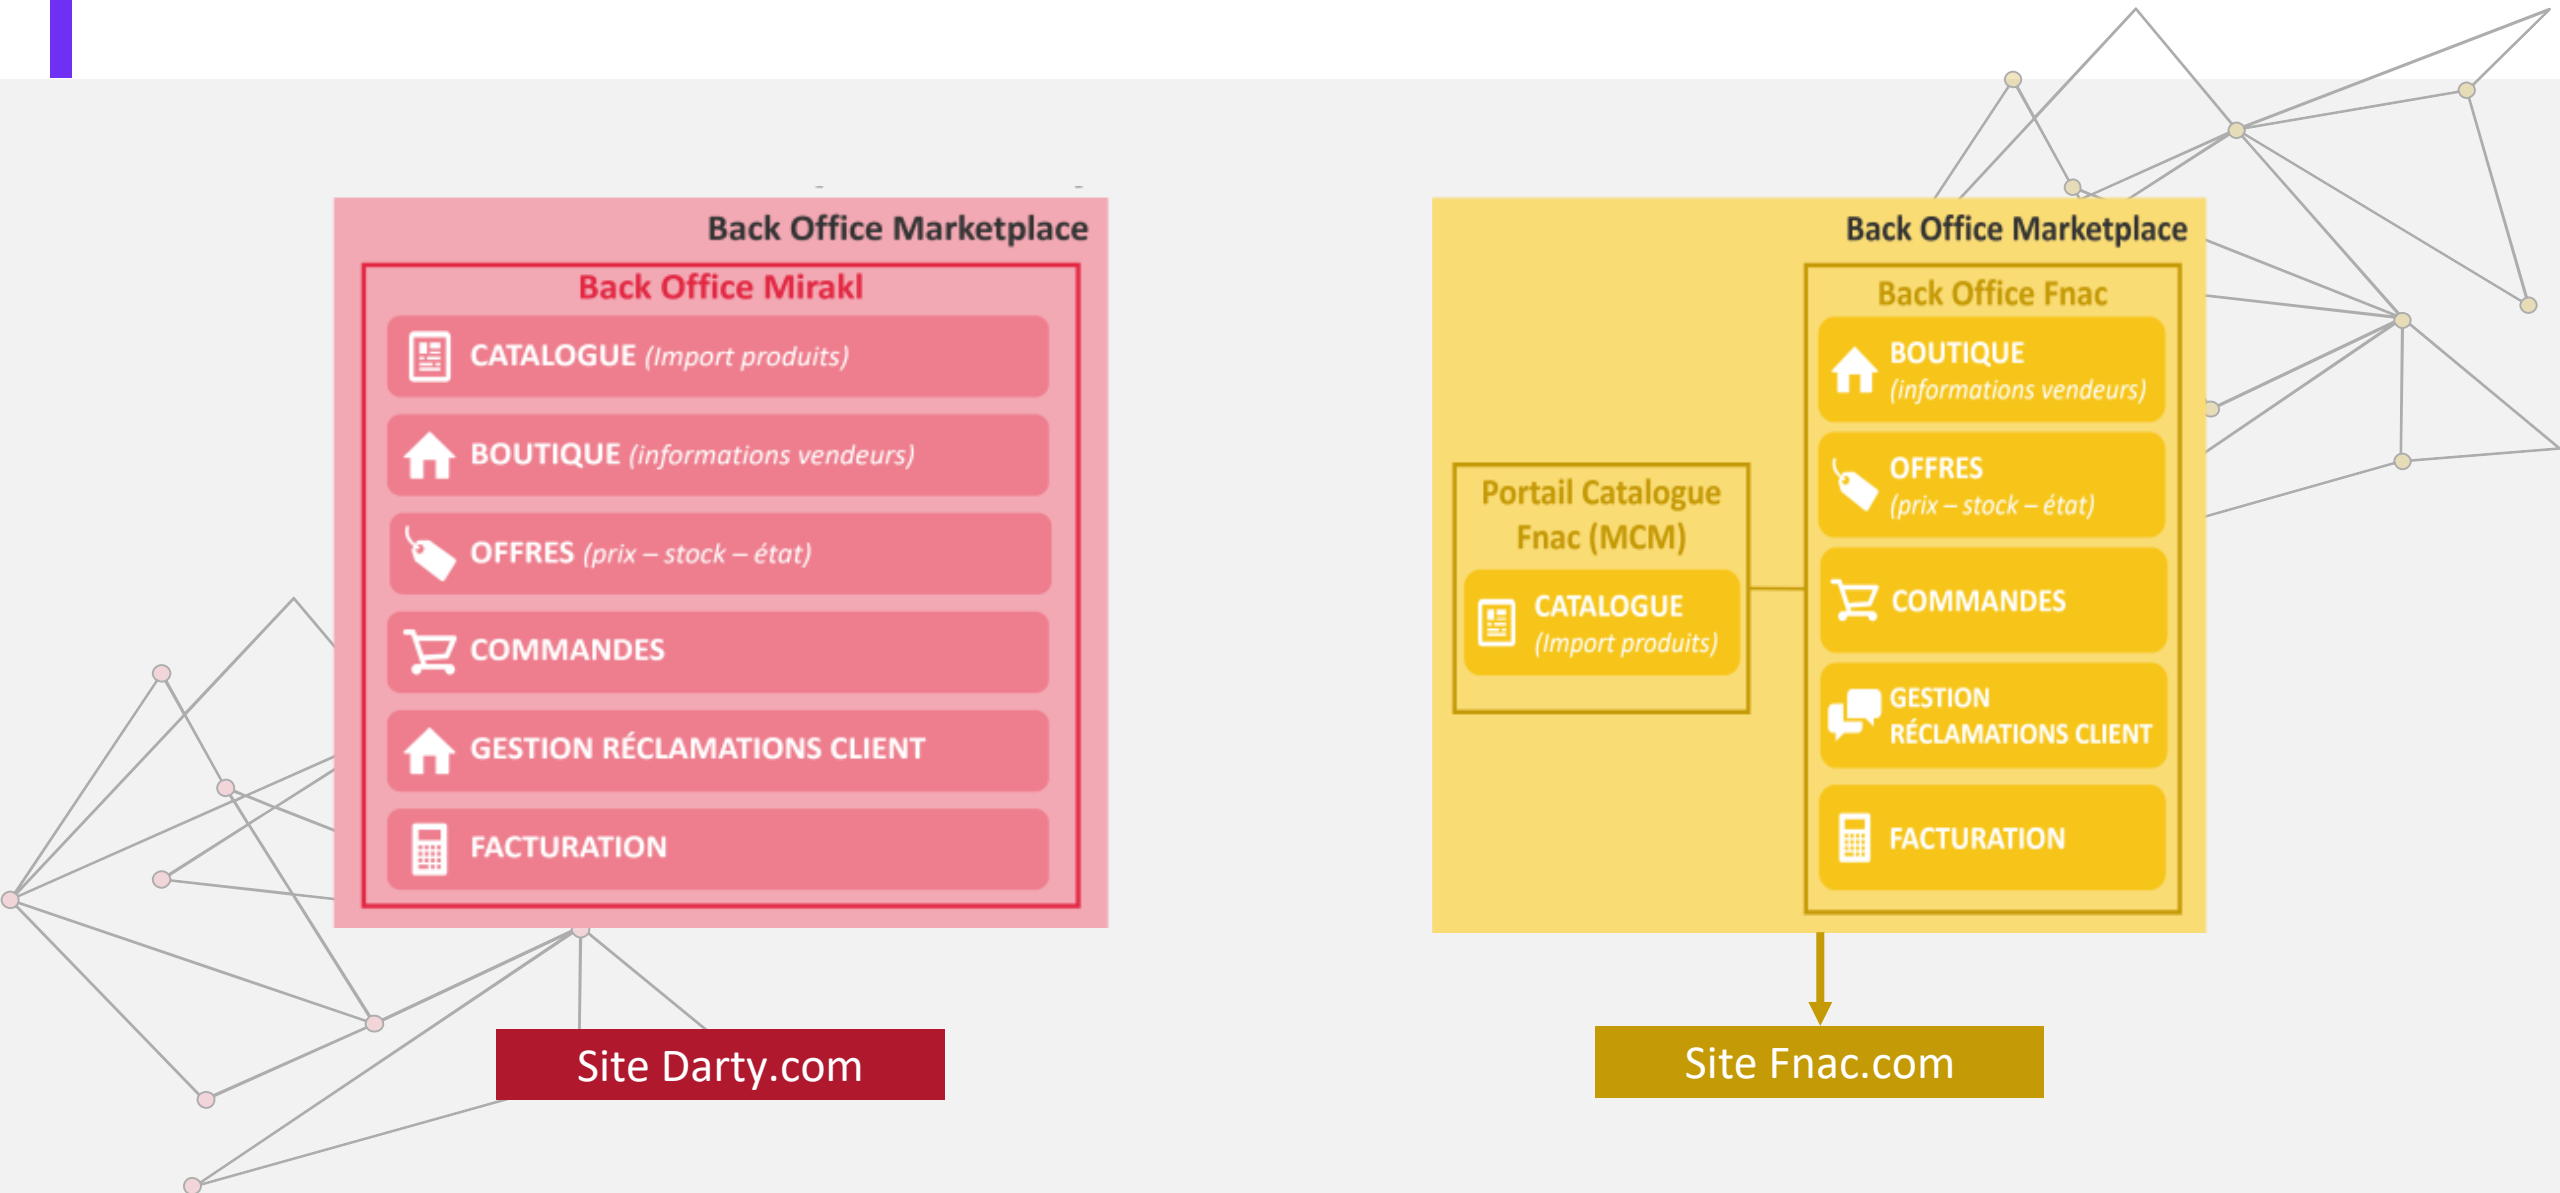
Back Office Marketplace

Back Office Mirakl

CATALOGUE (Import produits)

BOUTIQUE (informations vendeurs)

OFFRES (prix – stock – état)

COMMANDES

GESTION RÉCLAMATIONS CLIENT

FACTURATION

Site Darty.com

Back Office Marketplace

Portail Catalogue Fnac (MCM)

CATALOGUE (Import produits)

Back Office Fnac

BOUTIQUE (informations vendeurs)

OFFRES (prix – stock – état)

COMMANDES

GESTION RÉCLAMATIONS CLIENT

FACTURATION

Site Fnac.com